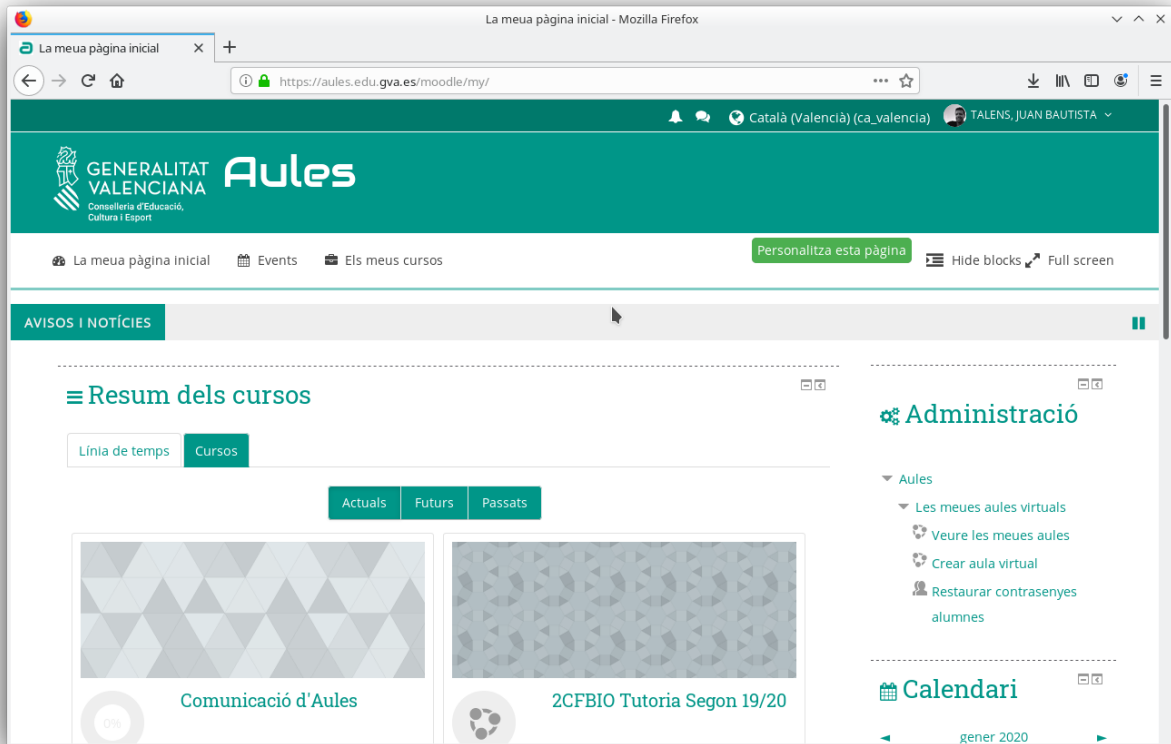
La meua pàgina inicial - Mozilla Firefox

La meua pàgina inicial ×

https://aules.edu.gva.es/moodle/my/

Català (Valencià) (ca_valencia) TALENS, JUAN BAUTISTA

GENERALITAT VALENCIANA
Conselleria d'Educació, Cultura i Esport

Aules

La meua pàgina inicial Events Els meus cursos

Personalitza esta pàgina

Hide blocks Full screen

AVISOS I NOTÍCIES

Resum dels cursos

Línia de temps Cursos

Actuals Futurs Passats

Comunicació d'Aules

0%

2CFBIO Tutoria Segon 19/20

Administració

Aules

Les meues aules virtuals

Veure les meues aules

Crear aula virtual

Restaurar contrasenyes alumnes

Calendari

◄ gener 2020 ►